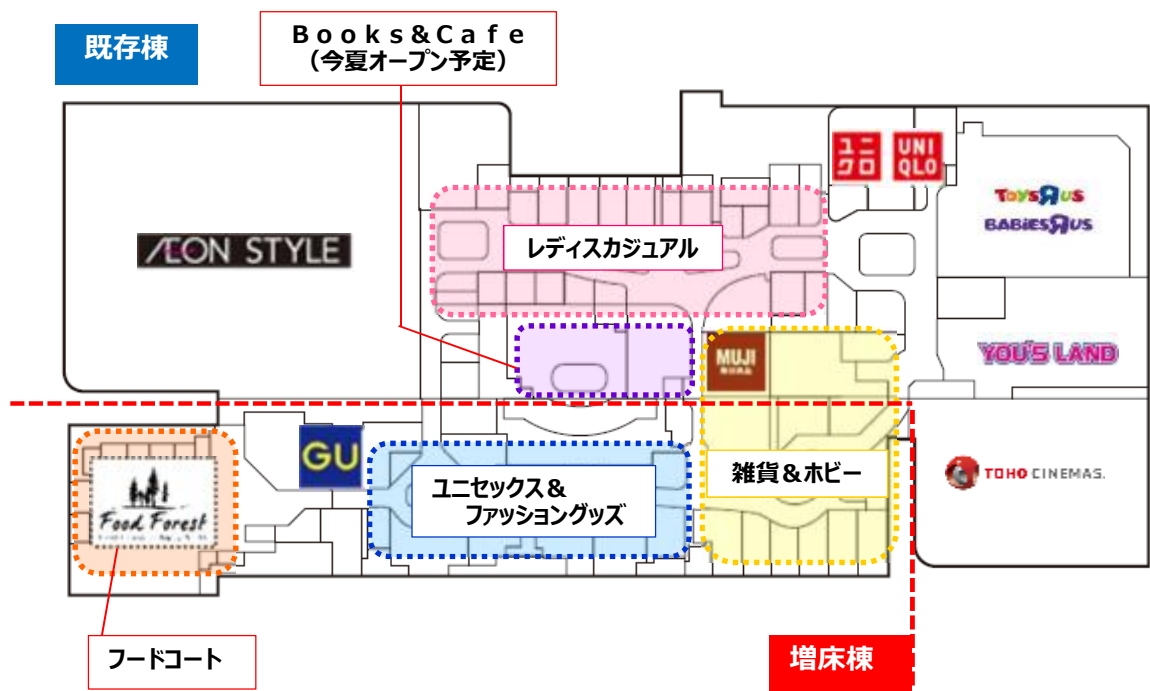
既存棟

Books&Cafe
(今夏オープン予定)

ユニクロ UNIQLO

TOYSRUS
BABIESRUS

ÆON STYLE

レディスカジュアル

MUJI 無印良品

YOU'S LAND

GU

ユニセックス&
ファッショングッズ

雑貨&ホビー

TOHO CINEMAS

Food Forest

フードコート

増床棟